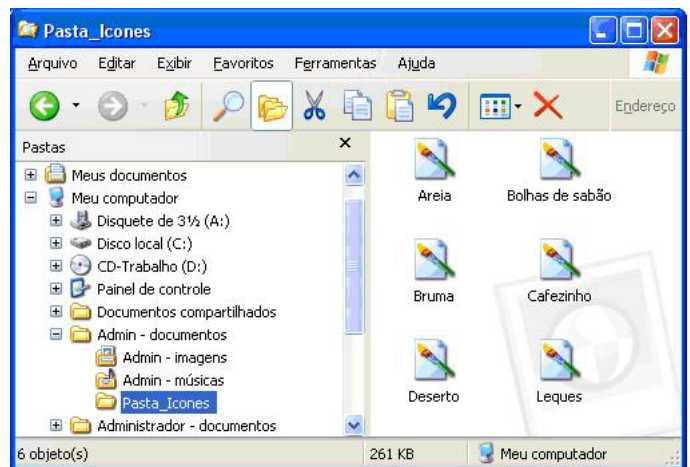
Pasta_Icones

Arquivo Editar Exibir Favoritos Ferramentas Ajuda

Endereço

Pastas ×

Meus documentos
Meu computador
Disquete de 3½ (A:)
Disco local (C:)
CD-Trabalho (D:)
Painel de controle
Documentos compartilhados
Admin - documentos
Admin - imagens
Admin - músicas
Pasta_Icones
Administrador - documentos

Areia
Bolhas de sabão
Bruma
Cafezinho
Deserto
Leques

6 objeto(s) 261 KB Meu computador